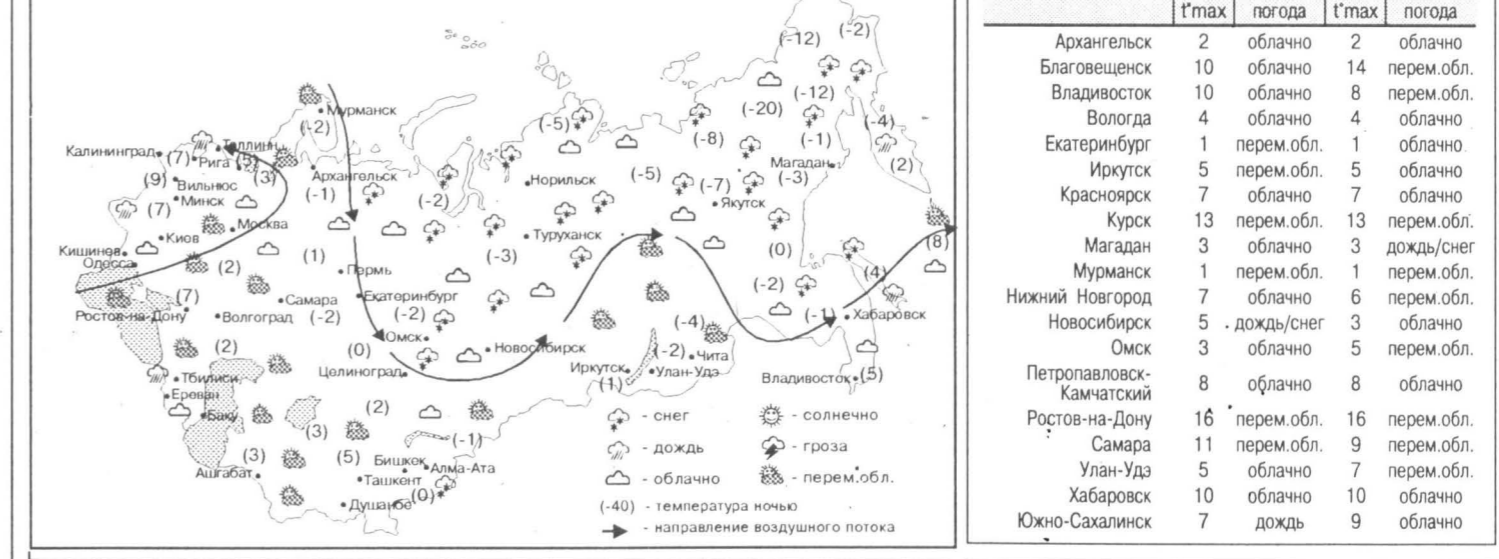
(-12) (-2)
Мурманск
(-2)
Калининград (7) Рига (5) Таллинн
(9) Вильнюс (3)
(7) Минск
Москва
Кишинев Киов
Одесса (2)
Ростов-на-Дону (7)
Волгоград
(2)
Тбилиси
Ереван
Баку
(3)
Ашгабат
Архангельск
(-1)
(1)
Пермь
Самара
Екатеринбург
(-2)
(-2)
Омск
(0)
Целиноград
(2)
(3)
(5) Бишкек
Ташкент
Алма-Ата
(-1)
Душанбе (0)
(-2)
(-5)
Норильск
(-3)
Туруханск
Новосибирск
(-5)
(-8)
(-20)
(-12)
(-7)
Якутск
(-1)
Магадан
(-3)
(-4)
(2)
(0)
(-2)
(-4)
Иркутск
(1)
(-2) Чита
Улан-Удэ
(-1)
Хабаровск
(4)
(8)
Владивосток (5)
- снег
- солнечно
- дождь
- гроза
- облачно
- перем.обл.
(-40) - температура ночью
- направление воздушного потока

| | t°max | погода | t°max | погода |
|---|---|---|---|---|
| Архангельск | 2 | облачно | 2 | облачно |
| Благовещенск | 10 | облачно | 14 | перем.обл. |
| Владивосток | 10 | облачно | 8 | перем.обл. |
| Вологда | 4 | облачно | 4 | облачно |
| Екатеринбург | 1 | перем.обл. | 1 | облачно |
| Иркутск | 5 | перем.обл. | 5 | облачно |
| Красноярск | 7 | облачно | 7 | облачно |
| Курск | 13 | перем.обл. | 13 | перем.обл. |
| Магадан | 3 | облачно | 3 | дождь/снег |
| Мурманск | 1 | перем.обл. | 1 | перем.обл. |
| Нижний Новгород | 7 | облачно | 6 | перем.обл. |
| Новосибирск | 5 | дождь/снег | 3 | облачно |
| Омск | 3 | облачно | 5 | перем.обл. |
| Петропавловск-Камчатский | 8 | облачно | 8 | облачно |
| Ростов-на-Дону | 16 | перем.обл. | 16 | перем.обл. |
| Самара | 11 | перем.обл. | 9 | перем.обл. |
| Улан-Удэ | 5 | облачно | 7 | перем.обл. |
| Хабаровск | 10 | облачно | 10 | облачно |
| Южно-Сахалинск | 7 | дождь | 9 | облачно |